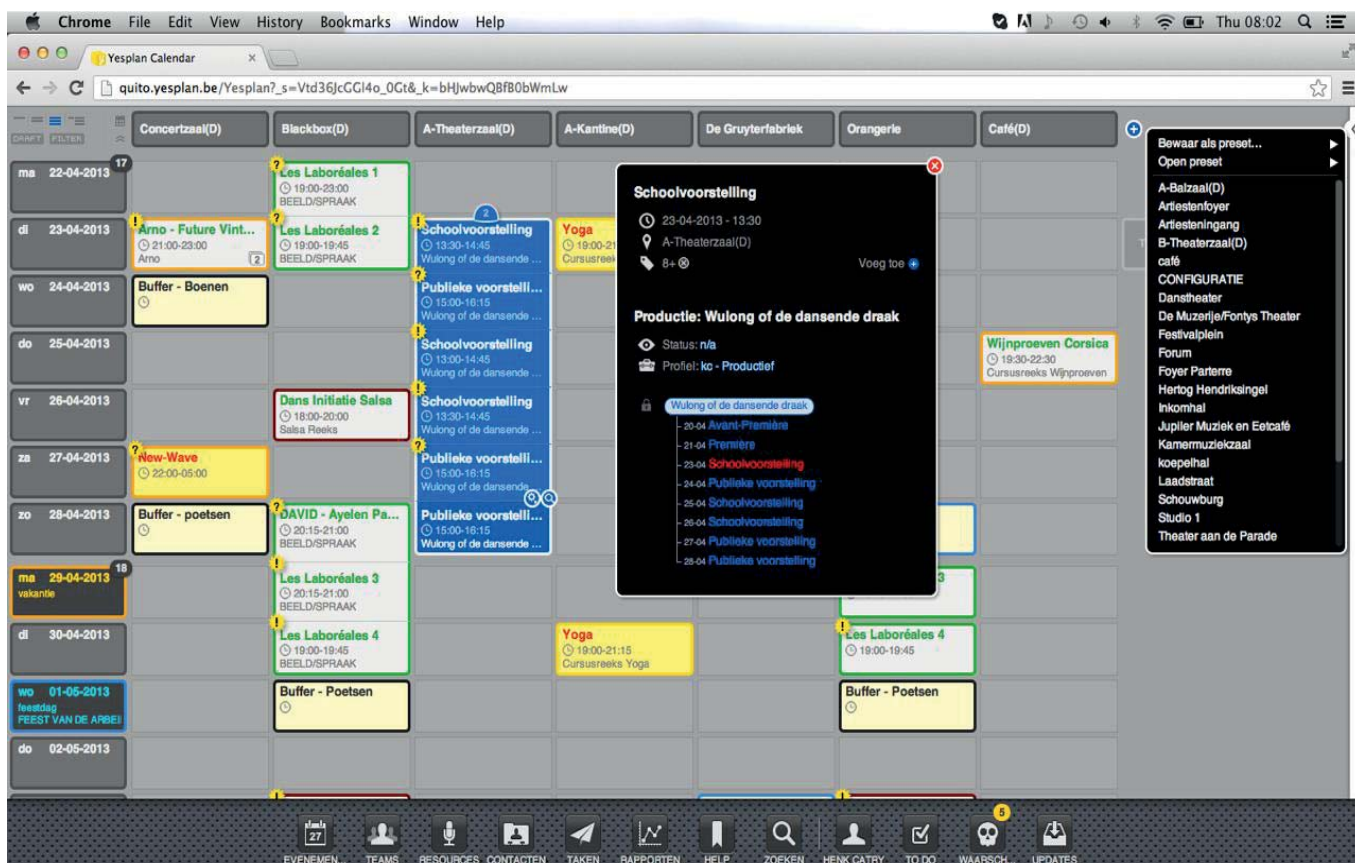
Chrome File Edit View History Bookmarks Window Help Thu 08:02

Yesplan Calendar

quito.yesplan.be/Yesplan?_s=Vtd36JcGGl4o_0Gt&_k=bHJwbwQBfB0bWmLw

DRAFT FILTER

Concertzaal(D) | Blackbox(D) | A-Theaterzaal(D) | A-Kantine(D) | De Gruyterfabriek | Orangerie | Café(D)

ma 22-04-2013 17
Les Laboréales 1
19:00-23:00
BEELD/SPRAAK

di 23-04-2013
Arno - Future Vint...
21:00-23:00
Arno 2
Les Laboréales 2
19:00-19:45
BEELD/SPRAAK
2
Schoolvoorstelling
13:30-14:45
Wulong of de dansende ...
Yoga
19:00-21
Cursusreek

wo 24-04-2013
Buffer - Boenen
Publieke voorstelli...
15:00-16:15
Wulong of de dansende ...

do 25-04-2013
Schoolvoorstelling
13:00-14:45
Wulong of de dansende ...
Wijnproeven Corsica
19:30-22:30
Cursusreeks Wijnproeven

vr 26-04-2013
Dans Initiatie Salsa
18:00-20:00
Salsa Reeks
Schoolvoorstelling
13:30-14:45
Wulong of de dansende ...

za 27-04-2013
New-Wave
22:00-05:00
Publieke voorstelli...
15:00-16:15
Wulong of de dansende ...

zo 28-04-2013
Buffer - poetsen
DAVID - Ayelen Pa...
20:15-21:00
BEELD/SPRAAK
Publieke voorstelli...
15:00-16:15
Wulong of de dansende ...

ma 29-04-2013 18
vakantie
Les Laboréales 3
20:15-21:00
BEELD/SPRAAK

di 30-04-2013
Les Laboréales 4
19:00-19:45
BEELD/SPRAAK
Yoga
19:00-21:15
Cursusreeks Yoga
Les Laboréales 4
19:00-19:45

wo 01-05-2013
feestdag
FEEST VAN DE ARBEI
Buffer - Poetsen
Buffer - Poetsen

do 02-05-2013

Schoolvoorstelling
23-04-2013 - 13:30
A-Theaterzaal(D)
8+
Voeg toe

Productie: Wulong of de dansende draak
Status: n/a
Profiel: kc - Productief

Wulong of de dansende draak
20-04 Avant-Première
21-04 Première
23-04 Schoolvoorstelling
24-04 Publieke voorstelling
25-04 Schoolvoorstelling
26-04 Schoolvoorstelling
27-04 Publieke voorstelling
28-04 Publieke voorstelling

Bewaar als preset...
Open preset
A-Balzaal(D)
Artiestenfoyer
Artiesteningang
B-Theaterzaal(D)
café
CONFIGURATIE
Danstheater
De Muzerije/Fontys Theater
Festivalplein
Forum
Foyer Parterre
Hertog Hendriksingel
Inkomhal
Jupiler Muziek en Eetcafé
Kamermuziekzaal
koepelhal
Laadstraat
Schouwburg
Studio 1
Theater aan de Parade

27 EVENEMEN... TEAMS RESOURCES CONTACTEN TAKEN RAPPORTEN HELP ZOEKEN HENK CATRY TO DO 5 WAARSCH UPDATES